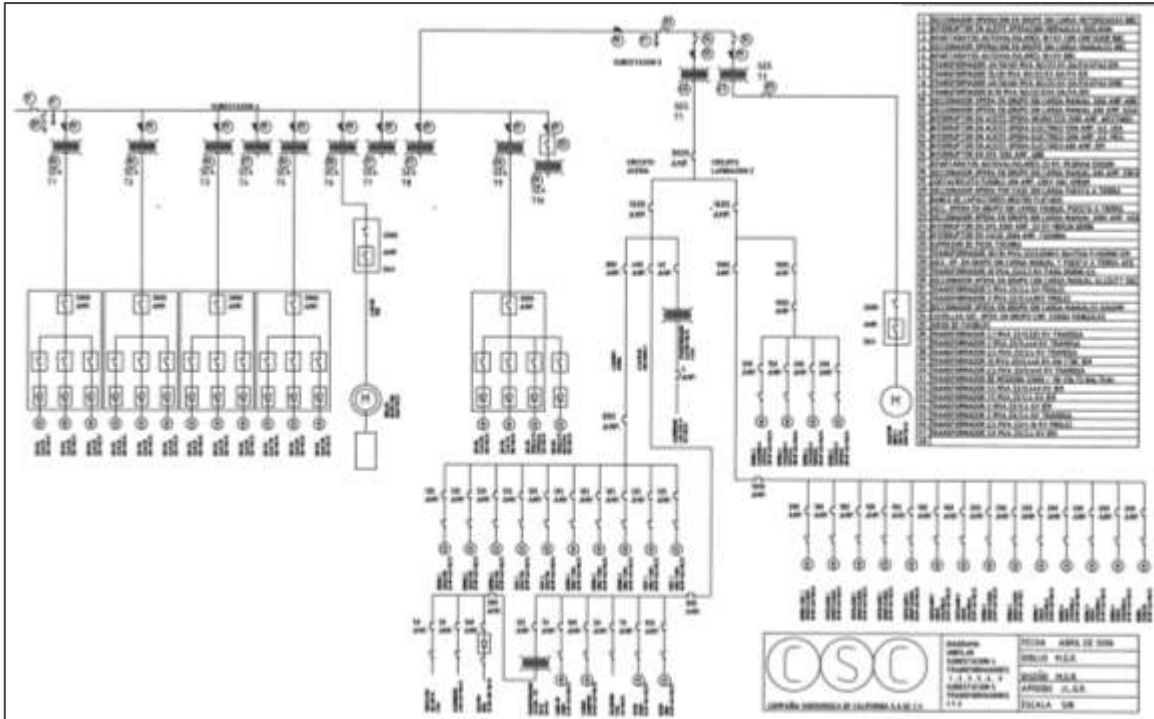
SUBESTACION 2

SUBESTACION 1

T1

T2

T3

T4

T5

T6

T7

T8

T9

T10

T1

T2

M

M

CSC

COMPAÑÍA SIDERURGICA DE CALIFORNIA S.A. DE C.V.

DIAGRAMA UNIFILAR SUBESTACION 1 TRANSFORMADORES 1, 2, 3, 4, 5, 6 Y SUBESTACION 2 TRANSFORMADOR 1 Y 2

FECHA ABRIL DE 2006

DIBUJO M.G.R.

DISEÑO M.G.R.

APROBO J.L.G.R.

ESCALA S/E

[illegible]